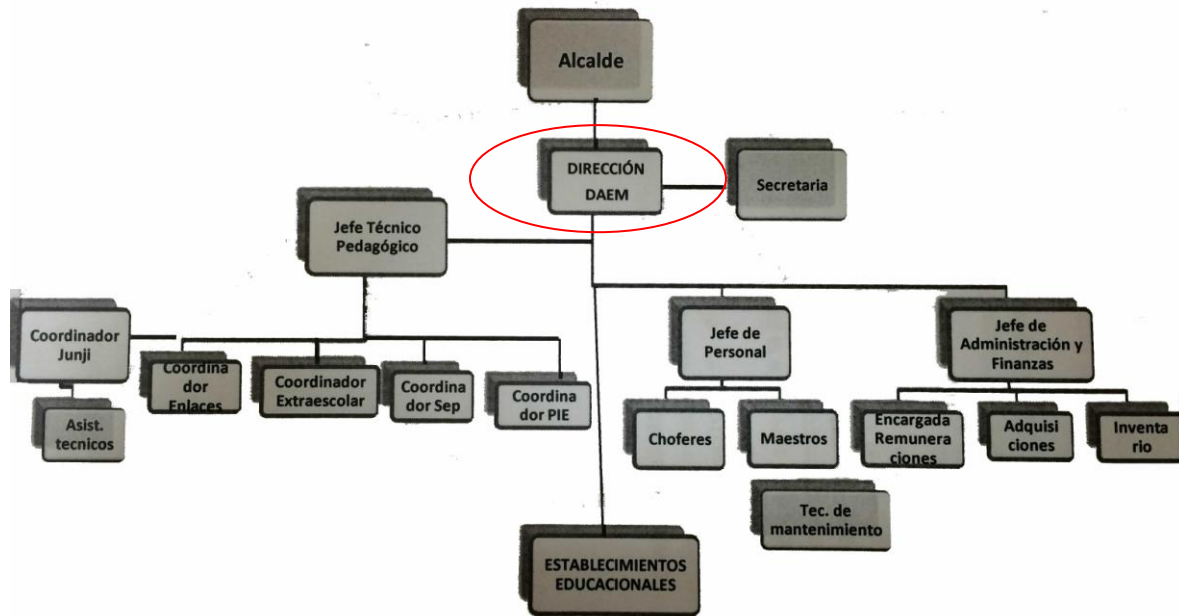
Alcalde

DIRECCIÓN DAEM

Secretaria

Jefe Técnico Pedagógico

Coordinador Junji

Asist. tecnicos

Coordina dor Enlaces

Coordinador Extraescolar

Coordina dor Sep

Coordina dor PIE

Jefe de Personal

Choferes

Maestros

Tec. de mantenimiento

Jefe de Administración y Finanzas

Encargada Remunera ciones

Adquisi ciones

Inventa rio

ESTABLECIMIENTOS EDUCACIONALES